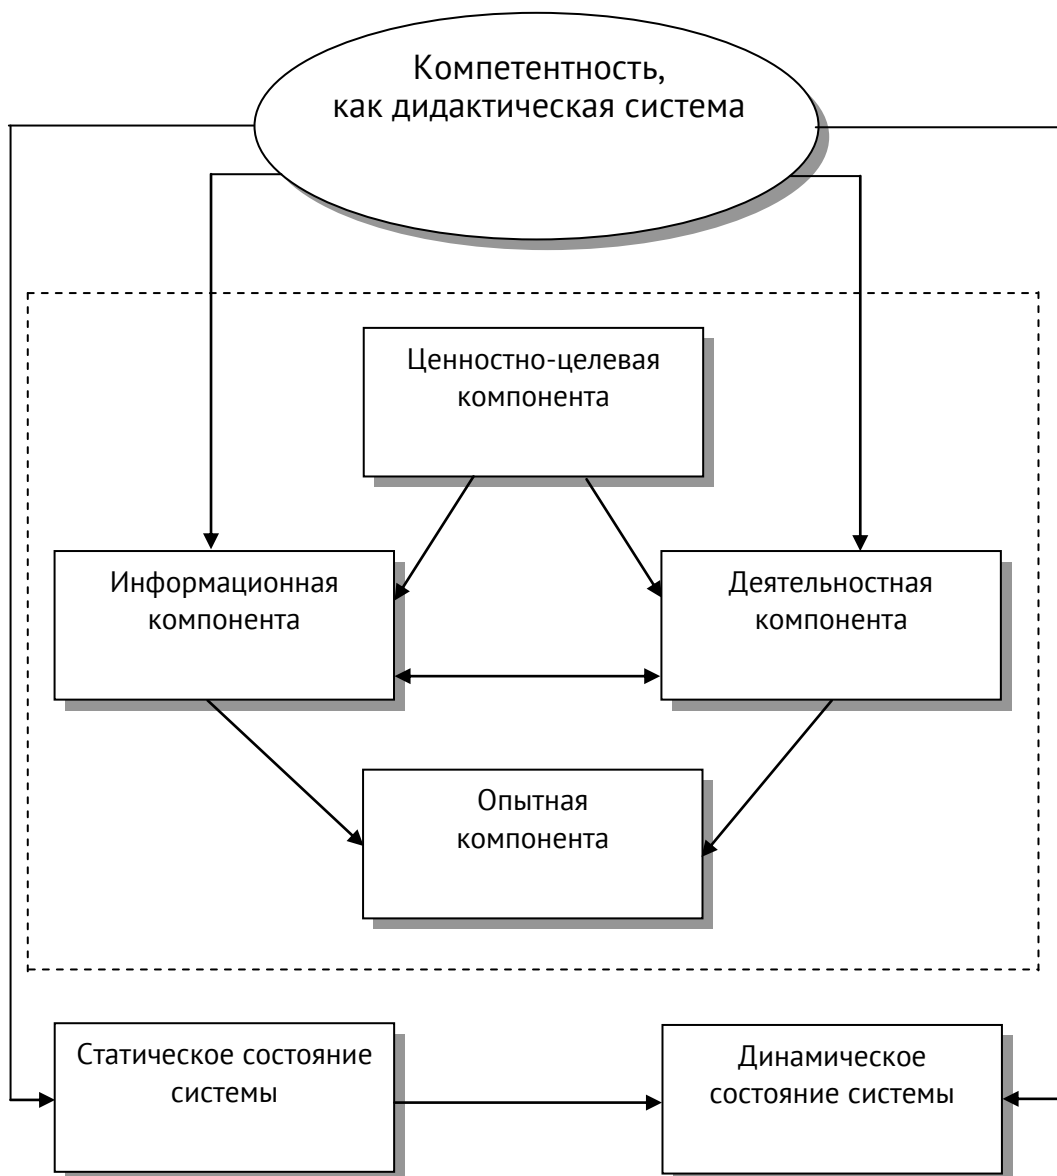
Компетентность, как дидактическая система

Ценностно-целевая компонента

Информационная компонента

Деятельностная компонента

Опытная компонента

Статическое состояние системы

Динамическое состояние системы